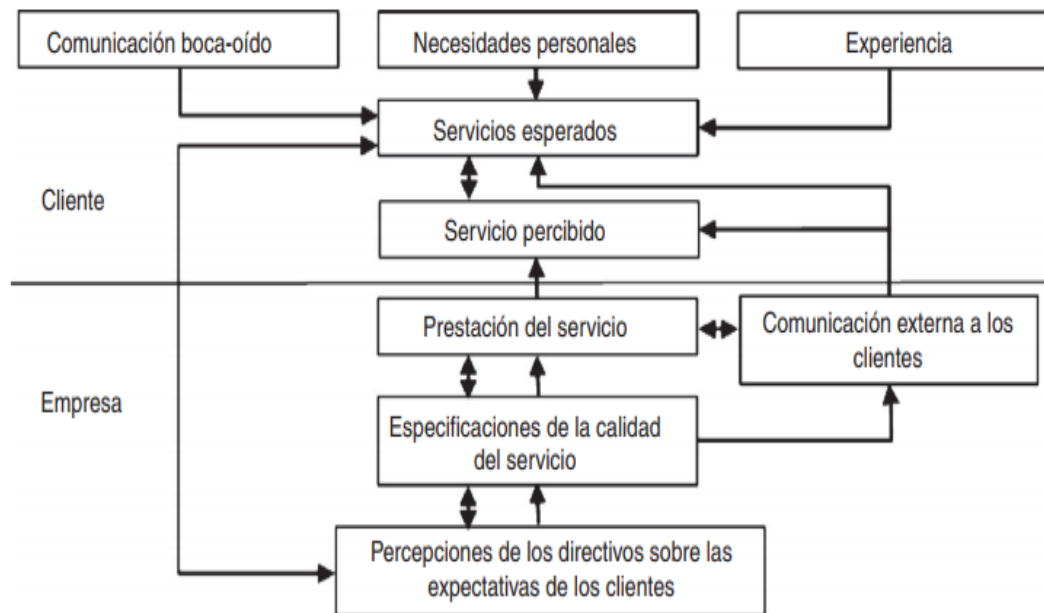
Comunicación boca-oído

Necesidades personales

Experiencia

Servicios esperados

Cliente

Servicio percibido

Prestación del servicio

Comunicación externa a los clientes

Empresa

Especificaciones de la calidad del servicio

Percepciones de los directivos sobre las expectativas de los clientes